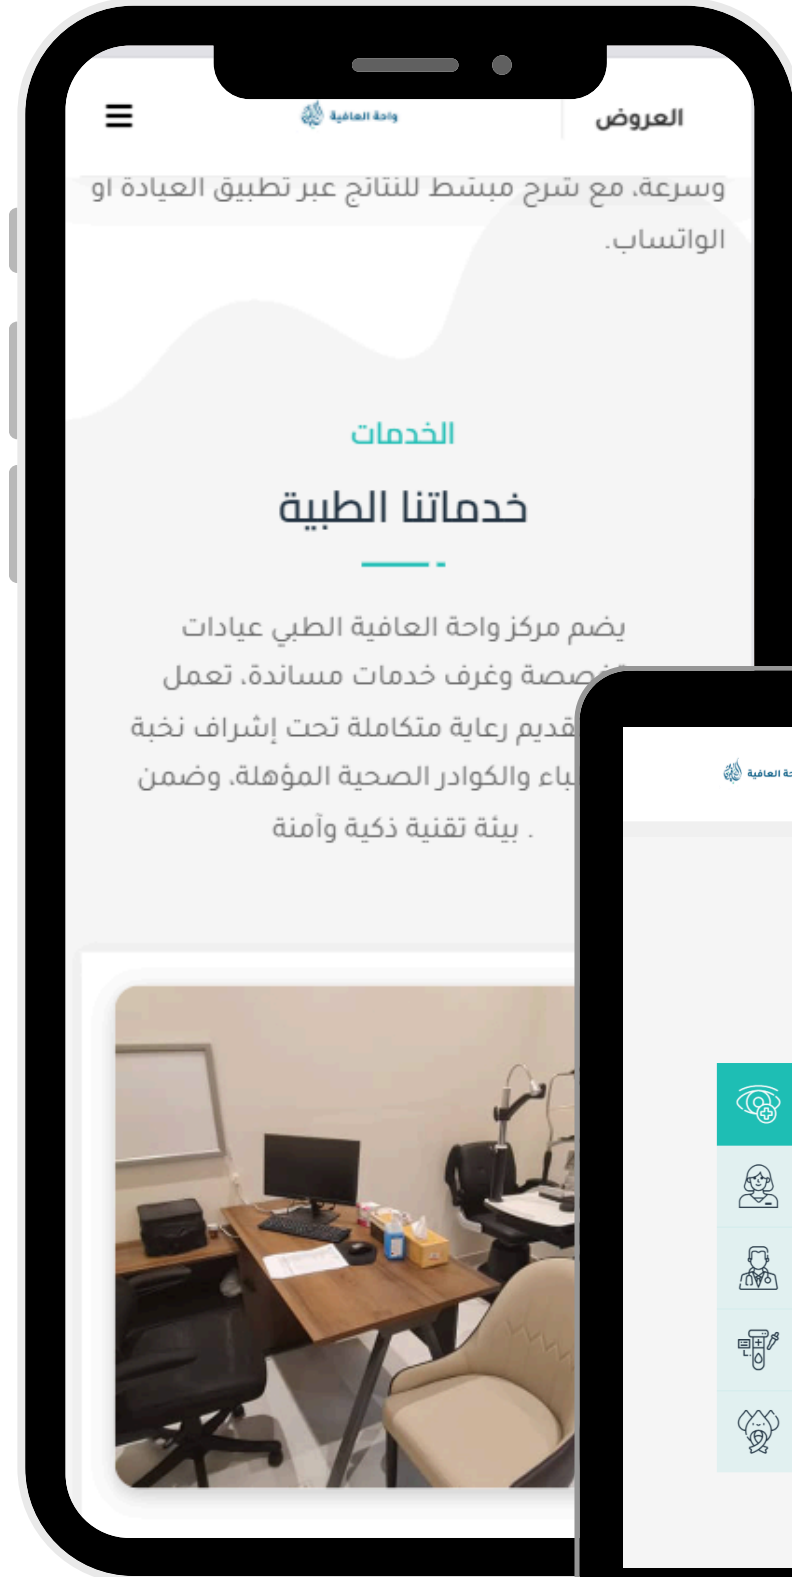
العروض

واحة العافية

وسرعة، مع شرح مبسط للنتائج عبر تطبيق العيادة او الواتساب.

الخدمات

خدماتنا الطبية

يضم مركز واحة العافية الطبي عيادات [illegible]صصة وغرف خدمات مساندة، تعمل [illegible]قديم رعاية متكاملة تحت إشراف نخبة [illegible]باء والكوادر الصحية المؤهلة، وضمن بيئة تقنية ذكية وآمنة .

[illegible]ة العافية